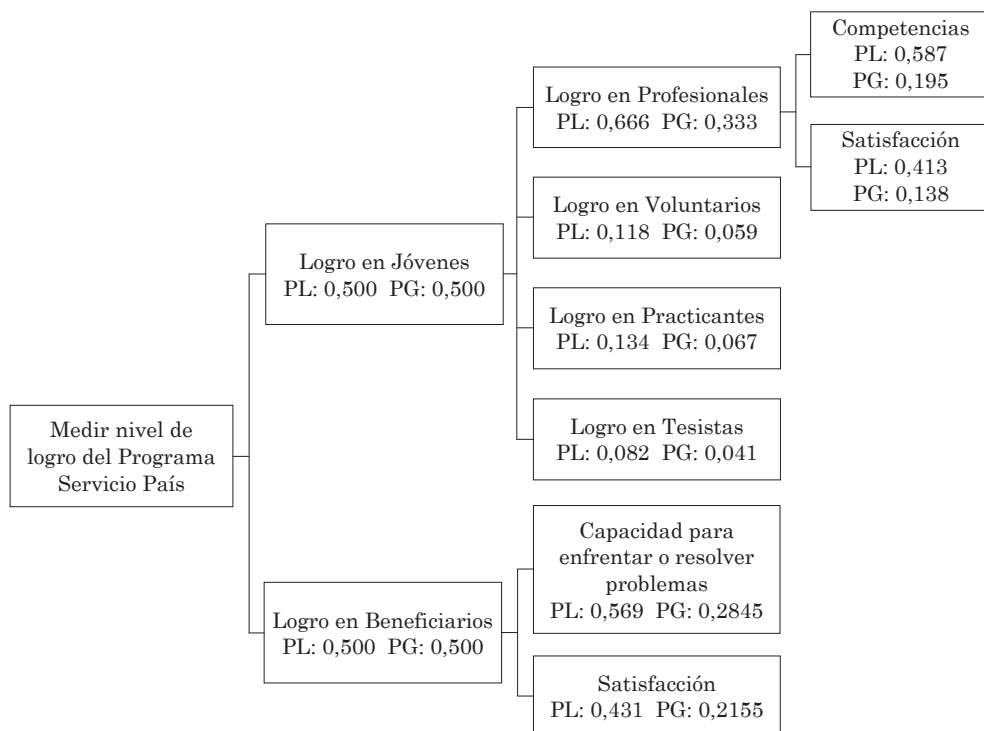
Medir nivel de logro del Programa Servicio País

Logro en Jóvenes
PL: 0,500 PG: 0,500

Logro en Profesionales
PL: 0,666 PG: 0,333

Competencias
PL: 0,587
PG: 0,195

Satisfacción
PL: 0,413
PG: 0,138

Logro en Voluntarios
PL: 0,118 PG: 0,059

Logro en Practicantes
PL: 0,134 PG: 0,067

Logro en Tesistas
PL: 0,082 PG: 0,041

Logro en Beneficiarios
PL: 0,500 PG: 0,500

Capacidad para enfrentar o resolver problemas
PL: 0,569 PG: 0,2845

Satisfacción
PL: 0,431 PG: 0,2155